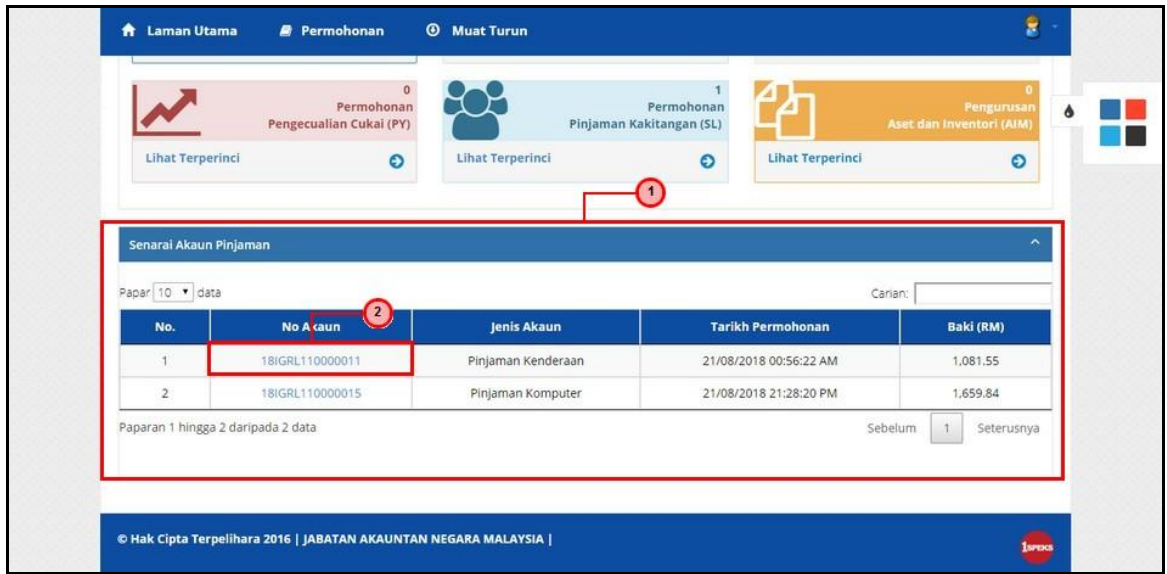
Laman Utama Permohonan Muat Turun

0
Permohonan
Pengecualian Cukai (PY)
Lihat Terperinci

1
Permohonan
Pinjaman Kakitangan (SL)
Lihat Terperinci

0
Pengurusan
Aset dan Inventori (AIM)
Lihat Terperinci

1

Senarai Akaun Pinjaman

Papar 10 data

Carian:

2

| No. | No Akaun | Jenis Akaun | Tarikh Permohonan | Baki (RM) |
|---|---|---|---|---|
| 1 | 18IGRL110000011 | Pinjaman Kenderaan | 21/08/2018 00:56:22 AM | 1,081.55 |
| 2 | 18IGRL110000015 | Pinjaman Komputer | 21/08/2018 21:28:20 PM | 1,659.84 |

Paparan 1 hingga 2 daripada 2 data

Sebelum 1 Seterusnya

© Hak Cipta Terpelihara 2016 | JABATAN AKAUNTAN NEGARA MALAYSIA |

1SPEKS